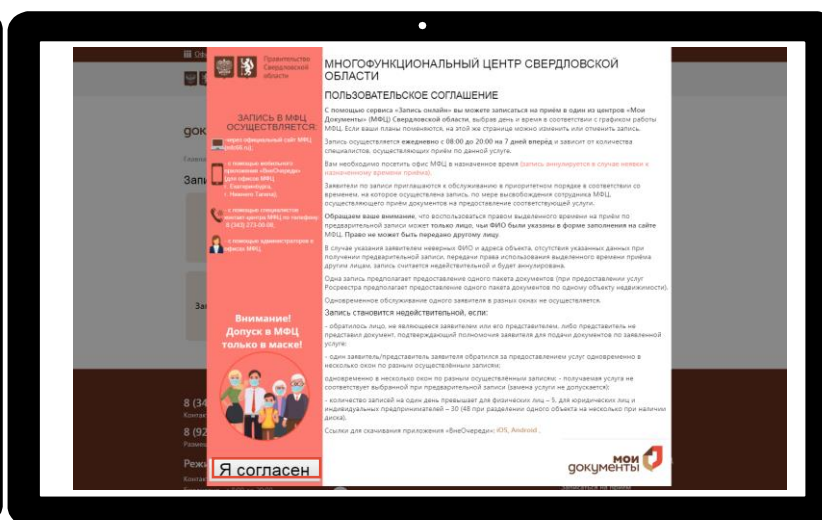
Правительство Свердловской области

ЗАПИСЬ В МФЦ ОСУЩЕСТВЛЯЕТСЯ:

- через официальный сайт МФЦ (mfc66.ru)

- с помощью мобильного приложения «ВнеОчереди» (для офисов МФЦ г. Екатеринбурга, г. Нижнего Тагила)

- с помощью специалистов контакт-центра МФЦ по телефону 8 (343) 273-00-08

- с помощью администраторов в офисах МФЦ

Внимание! Допуск в МФЦ только в маске!

Я согласен

МНОГОФУНКЦИОНАЛЬНЫЙ ЦЕНТР СВЕРДЛОВСКОЙ ОБЛАСТИ

ПОЛЬЗОВАТЕЛЬСКОЕ СОГЛАШЕНИЕ

С помощью сервиса «Запись онлайн» вы можете записаться на приём в один из центров «Мои Документы» (МФЦ) Свердловской области, выбрав день и время в соответствии с графиком работы МФЦ. Если ваши планы поменяются, на этой же странице можно изменить или отменить запись.

Запись осуществляется ежедневно с 08:00 до 20:00 на 7 дней вперёд и зависит от количества специалистов, осуществляющих приём по данной услуге.

Вам необходимо посетить офис МФЦ в назначенное время (запись аннулируется в случае неявки в назначенное время приёма).

Заявители по записи приглашаются к обслуживанию в приоритетном порядке в соответствии со временем, на которое осуществлена запись, по мере высвобождения сотрудника МФЦ, осуществляющего приём документов на предоставление соответствующей услуги.

Обращаем ваше внимание, что воспользоваться правом выделенного времени на приём по предварительной записи может только лицо, чьи ФИО были указаны в форме заполнения на сайте МФЦ. Право не может быть передано другому лицу.

В случае указания заявителем неверных ФИО и адреса объекта, отсутствия указанных данных при получении предварительной записи, передачи права использования выделенного времени приёма другим лицам, запись считается недействительной и будет аннулирована.

Одна запись предполагает предоставление одного пакета документов (при предоставлении услуг Росреестра предполагает предоставление одного пакета документов по одному объекту недвижимости).

Одновременное обслуживание одного заявителя в разных окнах не осуществляется.

Запись становится недействительной, если:

- обратилось лицо, не являющееся заявителем или его представителем, либо представитель не представил документ, подтверждающий полномочия заявителя для подачи документов по заявленной услуге;

- один заявитель/представитель заявителя обратился за предоставлением услуг одновременно в несколько окон по разным осуществлённым записям;

одновременно в несколько окон по разным осуществлённым записям; - получаемая услуга не соответствует выбранной при предварительной записи (замена услуги не допускается);

- количество записей на один день превышает для физических лиц – 5, для юридических лиц и индивидуальных предпринимателей – 30 (48 при разделении одного объекта на несколько при наличии диска).

Ссылки для скачивания приложения «ВнеОчереди»: iOS, Android .

мои документы